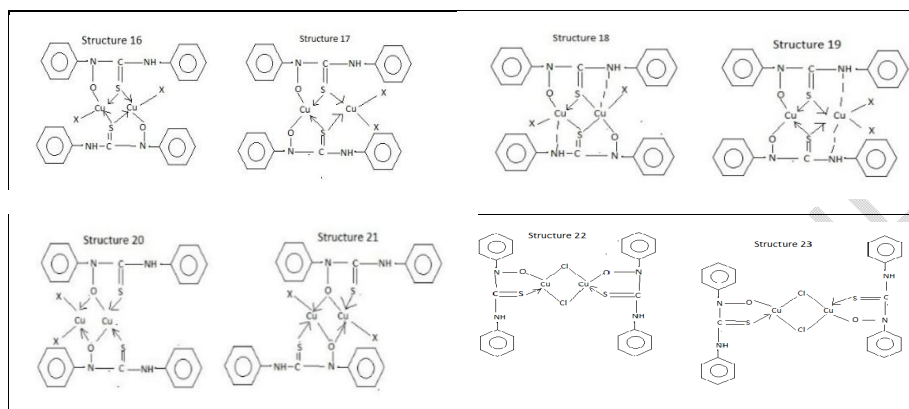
Structure 16

N C NH O S Cu Cu X X S O NH C N

Structure 17

N C NH O S Cu Cu X X O S N C NH

Structure 18

N C NH O S Cu Cu X X S O NH C N

Structure 19

N C NH O S Cu Cu X X O N C NH

Structure 20

N C NH X O S Cu Cu X O S N C NH

Structure 21

N C NH X Cu Cu S X NH C N

Structure 22

N O Cl O N C S Cu Cu S C Cl NH NH

Structure 23

NH N O Cl S C Cu Cu C S Cl O N NH